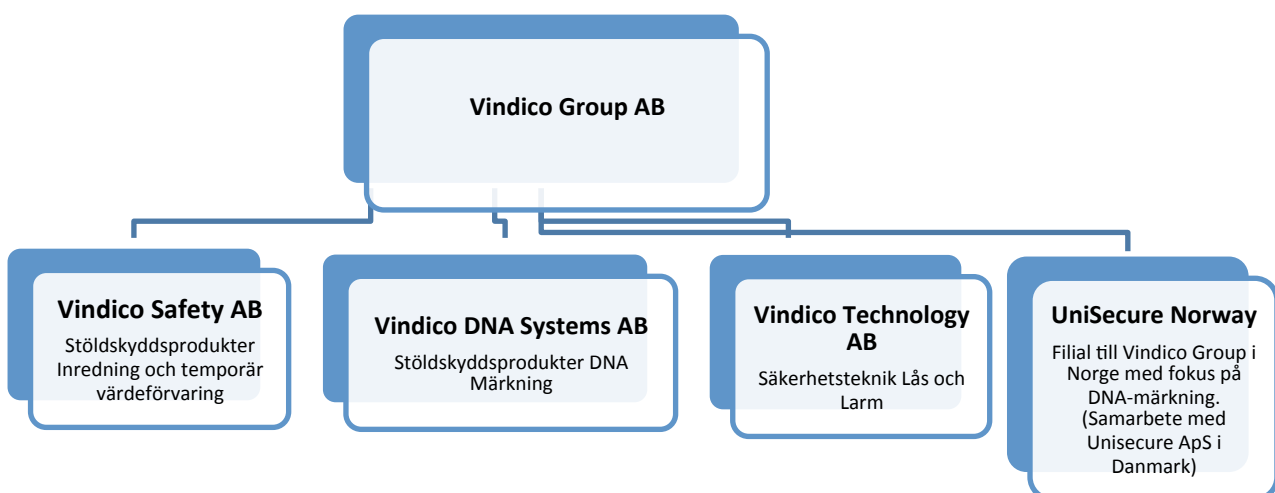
Vindico Group AB

Vindico Safety AB

Stöldskyddsprodukter Inredning och temporär värdeförvaring

Vindico DNA Systems AB

Stöldskyddsprodukter DNA Märkning

Vindico Technology AB

Säkerhetsteknik Lås och Larm

UniSecure Norway

Filial till Vindico Group i Norge med fokus på DNA-märkning. (Samarbete med Unisecure ApS i Danmark)